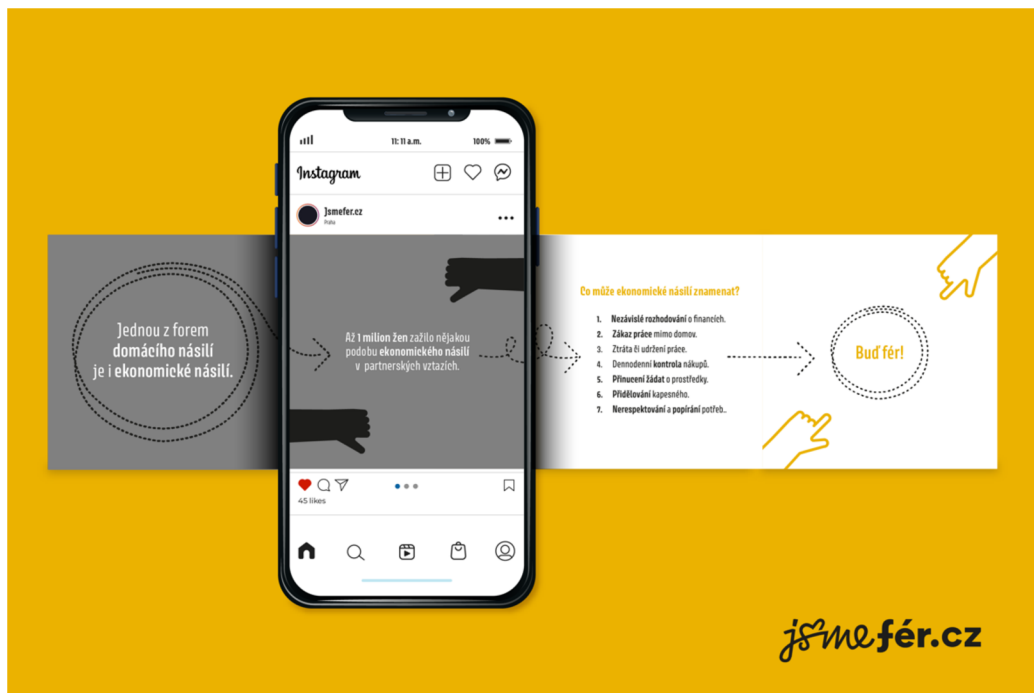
11:11 a.m.

100%

Instagram

Jsmefer.cz

Praha

Jednou z forem domácího násilí je i ekonomické násilí.

Až 1 milion žen zažilo nějakou podobu ekonomického násilí v partnerských vztazích.

Co může ekonomické násilí znamenat?

1. Nezávislé rozhodování o financích.
2. Zákaz práce mimo domov.
3. Ztráta či udržení práce.
4. Dennodenní kontrola nákupů.
5. Přinucení žádat o prostředky.
6. Přidělování kapesného.
7. Nerespektování a popírání potřeb.

Buď fér!

45 likes

jsmefér.cz